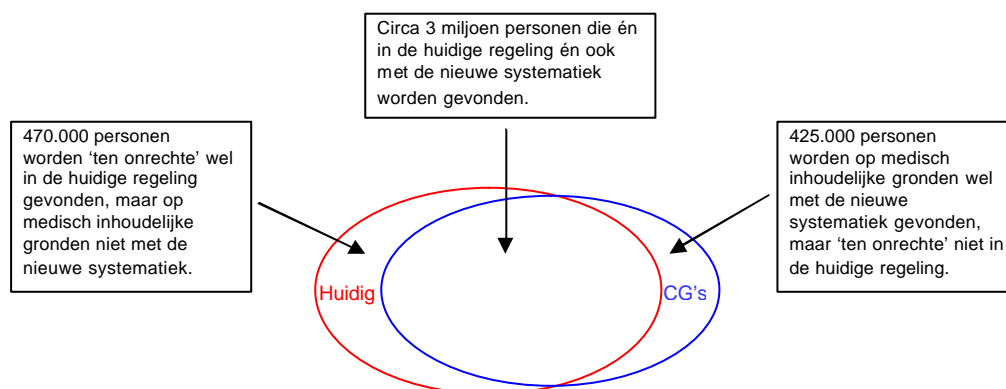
Circa 3 miljoen personen die én in de huidige regeling én ook met de nieuwe systematiek worden gevonden.

470.000 personen worden ‘ten onrechte’ wel in de huidige regeling gevonden, maar op medisch inhoudelijke gronden niet met de nieuwe systematiek.

425.000 personen worden op medisch inhoudelijke gronden wel met de nieuwe systematiek gevonden, maar ‘ten onrechte’ niet in de huidige regeling.

Huidig

CG’s